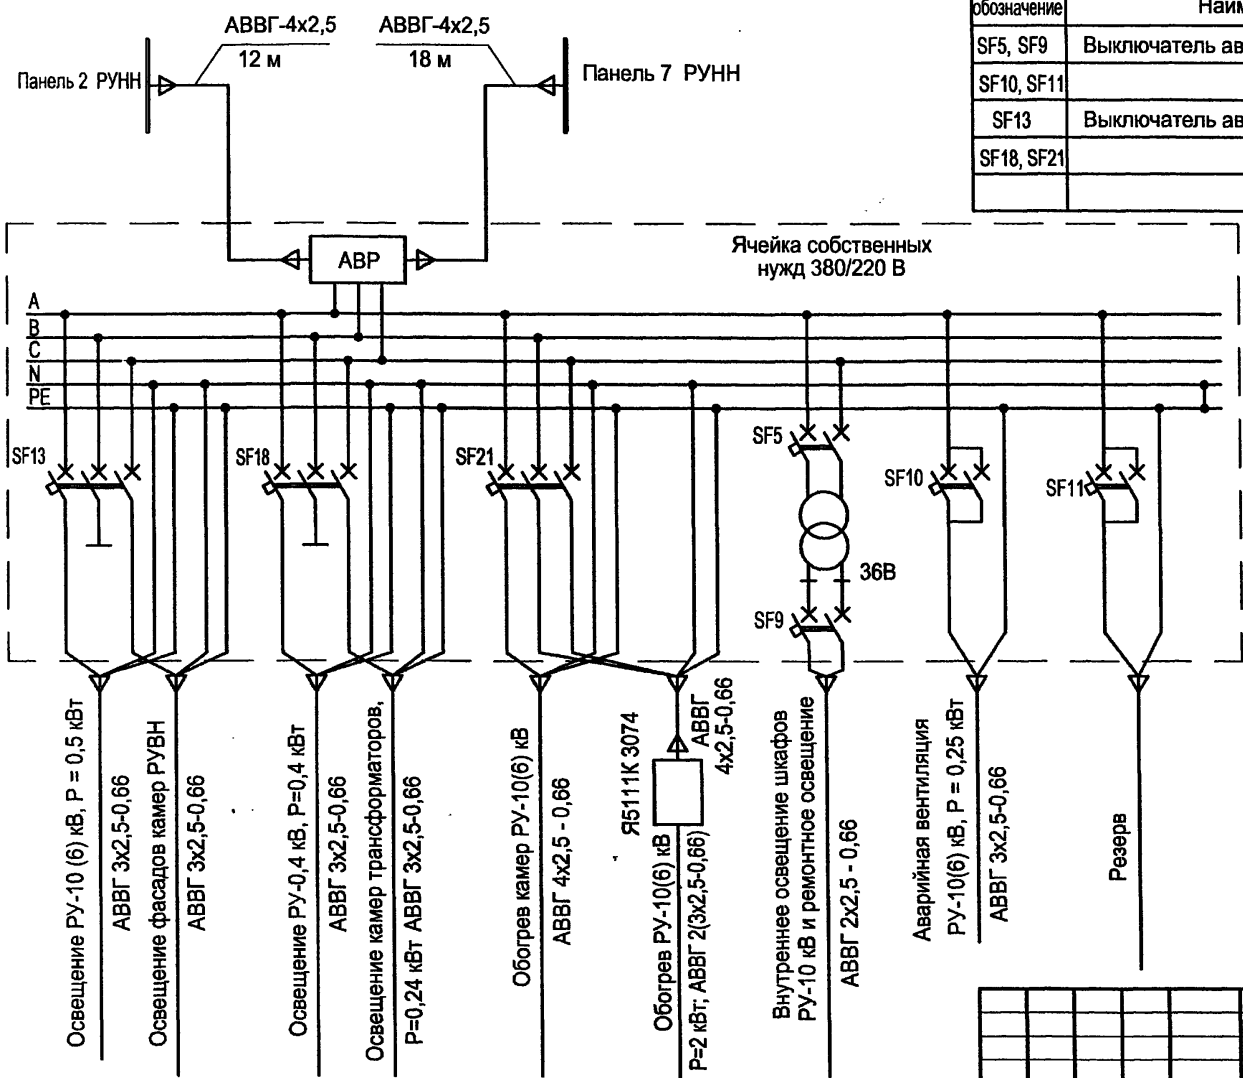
АВВГ-4х2,5
12 м
АВВГ-4х2,5
18 м
Панель 2 РУНН
Панель 7 РУНН

| обозначение | Наим |
|---|---|
| SF5, SF9 | Выключатель ав |
| SF10, SF11 | |
| SF13 | Выключатель ав |
| SF18, SF21 | |
| | |

АВР
Ячейка собственных нужд 380/220 В
A
B
C
N
PE
SF13
SF18
SF21
SF5
SF10
SF11
36В
SF9

Освещение РУ-10 (6) кВ, Р = 0,5 кВт
АВВГ 3х2,5-0,66
Освещение фасадов камер РУВН
АВВГ 3х2,5-0,66
Освещение РУ-0,4 кВ, Р=0,4 кВт
АВВГ 3х2,5-0,66
Освещение камер трансформаторов,
Р=0,24 кВт АВВГ 3х2,5-0,66
Обогрев камер РУ-10(6) кВ
АВВГ 4х2,5 - 0,66
Я5111К 3074
АВВГ 4х2,5-0,66
Обогрев РУ-10(6) кВ
Р=2 кВт; АВВГ 2(3х2,5-0,66)
Внутреннее освещение шкафов
РУ-10 кВ и ремонтное освещение
АВВГ 2х2,5 - 0,66
Аварийная вентиляция
РУ-10(6) кВ, Р = 0,25 кВт
АВВГ 3х2,5-0,66
Резерв